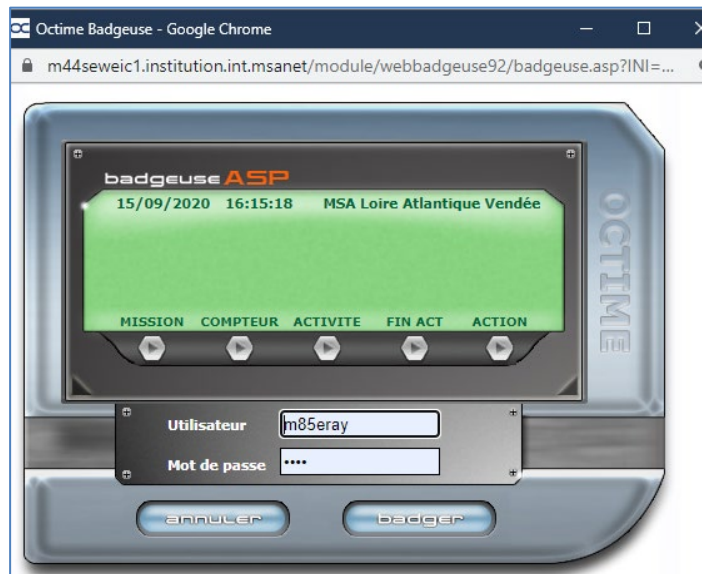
Octime Badgeuse - Google Chrome

m44seweic1.institution.int.msanet/module/webbadgeuse92/badgeuse.asp?INI=...

badgeuse ASP

15/09/2020 16:15:18 MSA Loire Atlantique Vendée

MISSION COMPTEUR ACTIVITE FIN ACT ACTION

OCTIME

Utilisateur m85eray

Mot de passe ••••

annuler

badger